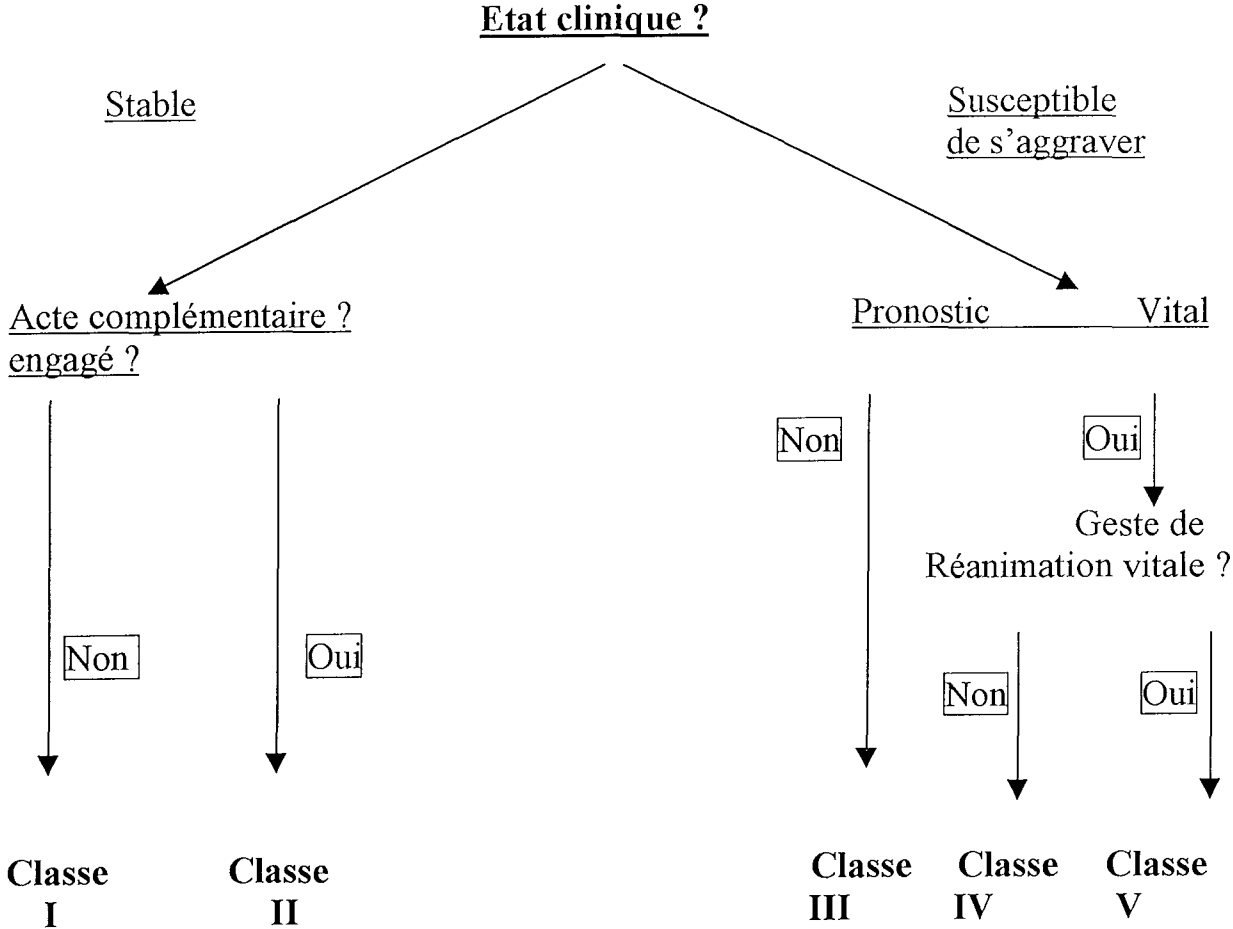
**Etat clinique ?**

Stable

Susceptible de s'aggraver

Acte complémentaire ? engagé ?

Pronostic Vital

Non

Oui

Geste de Réanimation vitale ?

Non

Oui

Non

Oui

**Classe I**

**Classe II**

**Classe III**

**Classe IV**

**Classe V**